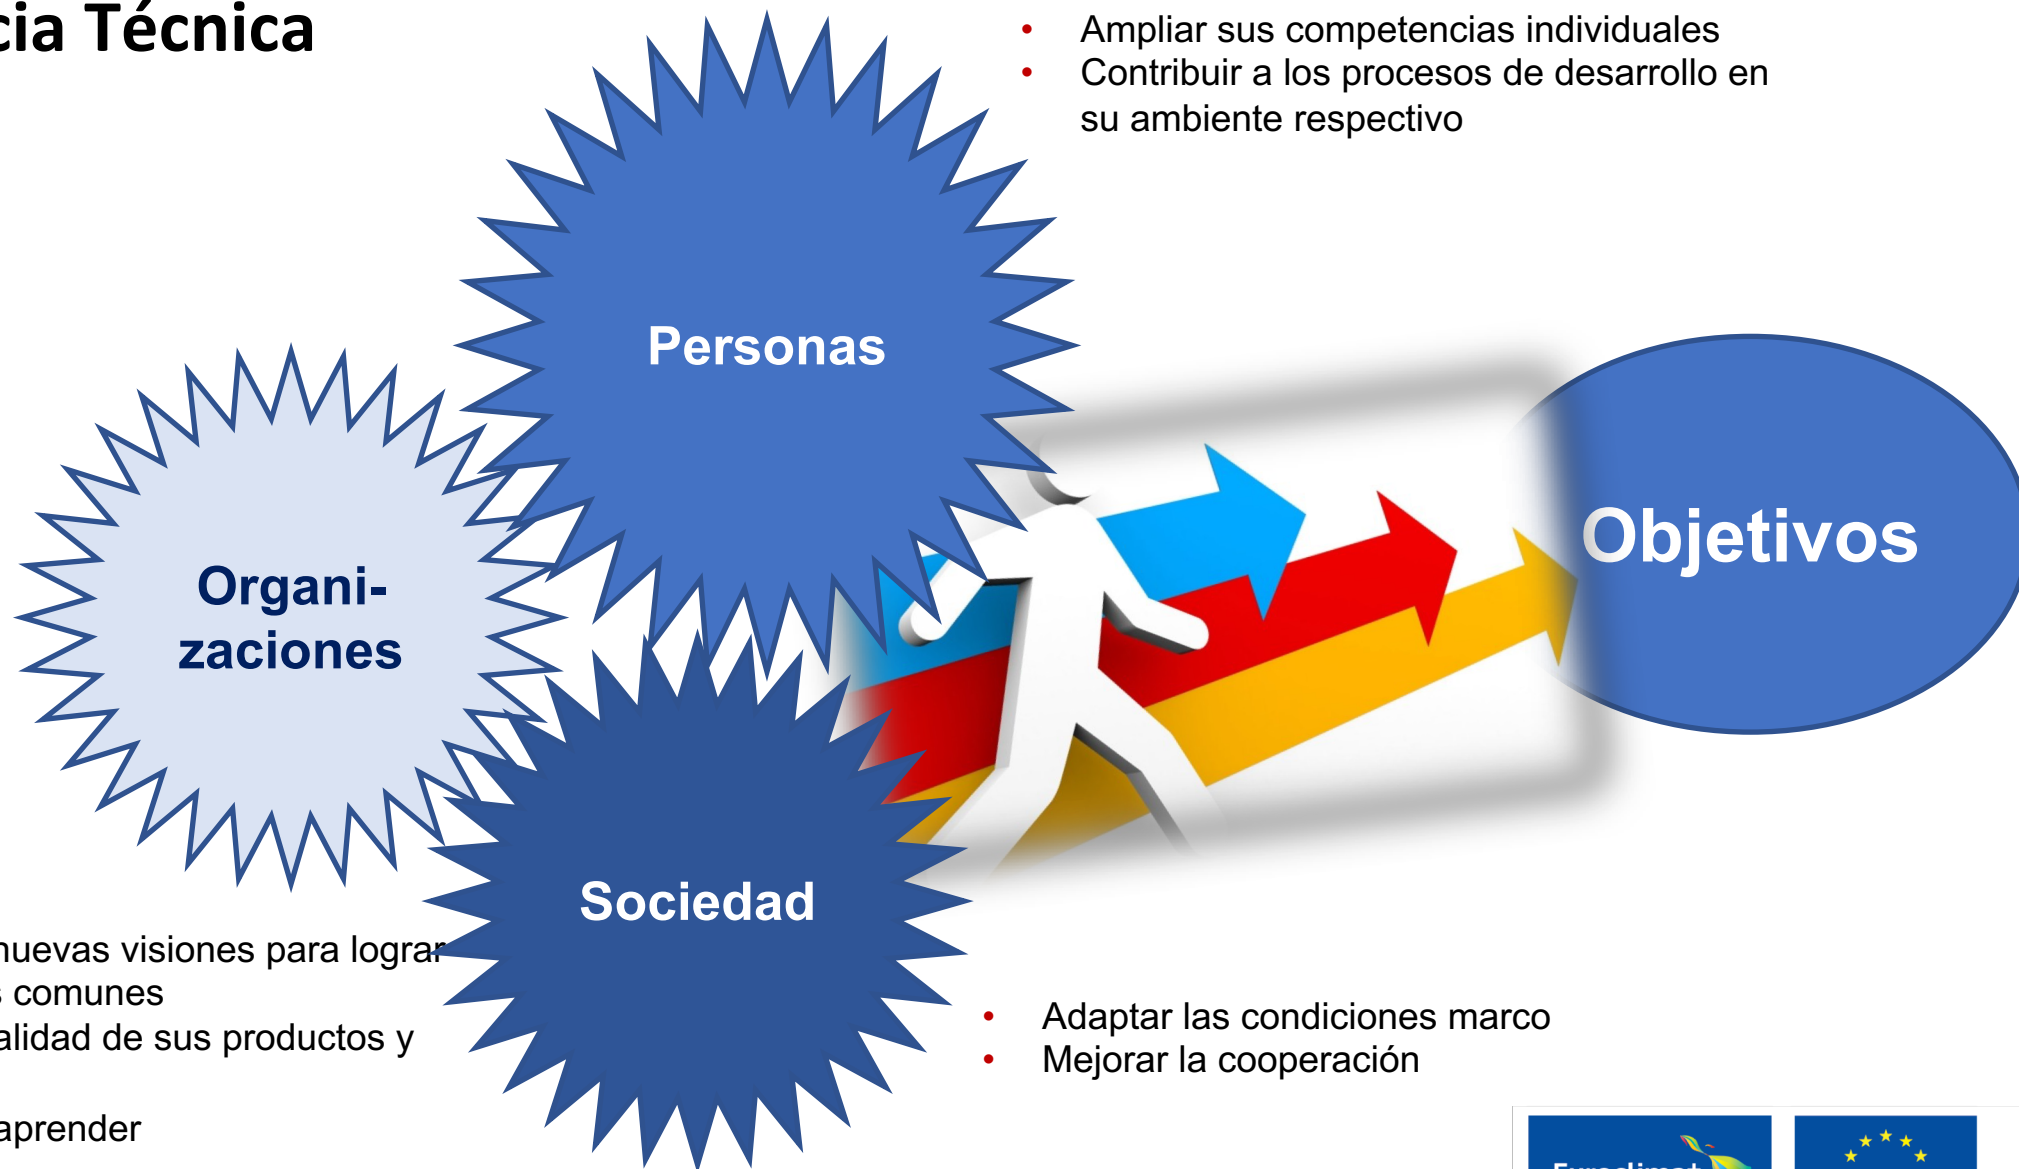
cia Técnica

- Ampliar sus competencias individuales
- Contribuir a los procesos de desarrollo en su ambiente respectivo

Personas

Organi-zaciones

Objetivos

Sociedad

nuevas visiones para lograr
comunes
alidad de sus productos y

aprender

- Adaptar las condiciones marco
- Mejorar la cooperación

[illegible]